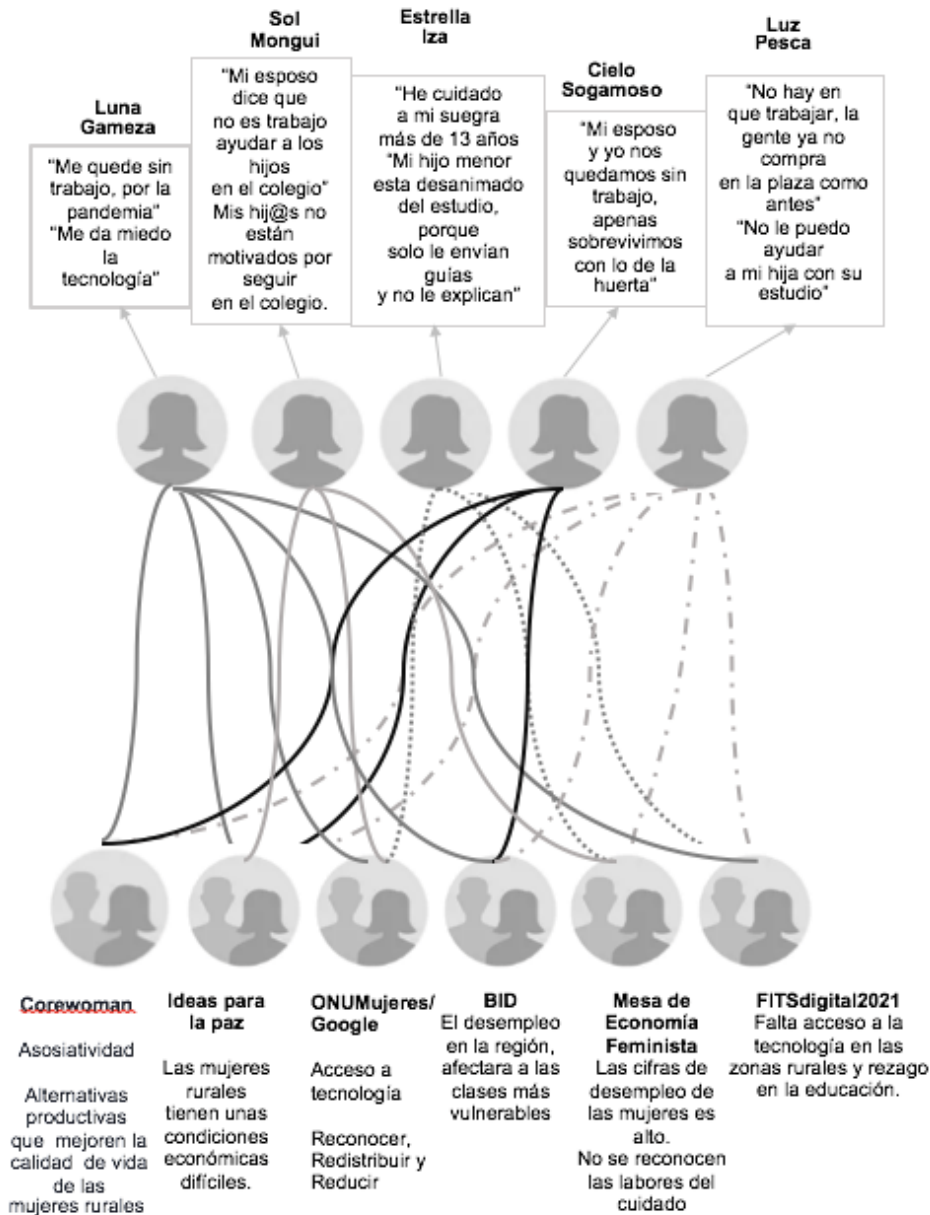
Sol Mongui

Estrella Iza

Luz Pesca

Luna Gameza

Cielo Sogamoso

"Me quede sin trabajo, por la pandemia" "Me da miedo la tecnología"

"Mi esposo dice que no es trabajo ayudar a los hijos en el colegio" Mis hij@s no están motivados por seguir en el colegio.

"He cuidado a mi suegra más de 13 años "Mi hijo menor esta desanimado del estudio, porque solo le envían guías y no le explican"

"Mi esposo y yo nos quedamos sin trabajo, apenas sobrevivimos con lo de la huerta"

"No hay en que trabajar, la gente ya no compra en la plaza como antes" "No le puedo ayudar a mi hija con su estudio"

Corewoman

Asosiatividad

Alternativas productivas que mejoren la calidad de vida de las mujeres rurales

Ideas para la paz

Las mujeres rurales tienen unas condiciones económicas difíciles.

ONUMujeres/ Google

Acceso a tecnología

Reconocer, Redistribuir y Reducir

BID
El desempleo en la región, afectara a las clases más vulnerables

Mesa de Economía Feminista
Las cifras de desempleo de las mujeres es alto.
No se reconocen las labores del cuidado

FITSdigital2021
Falta acceso a la tecnología en las zonas rurales y rezago en la educación.